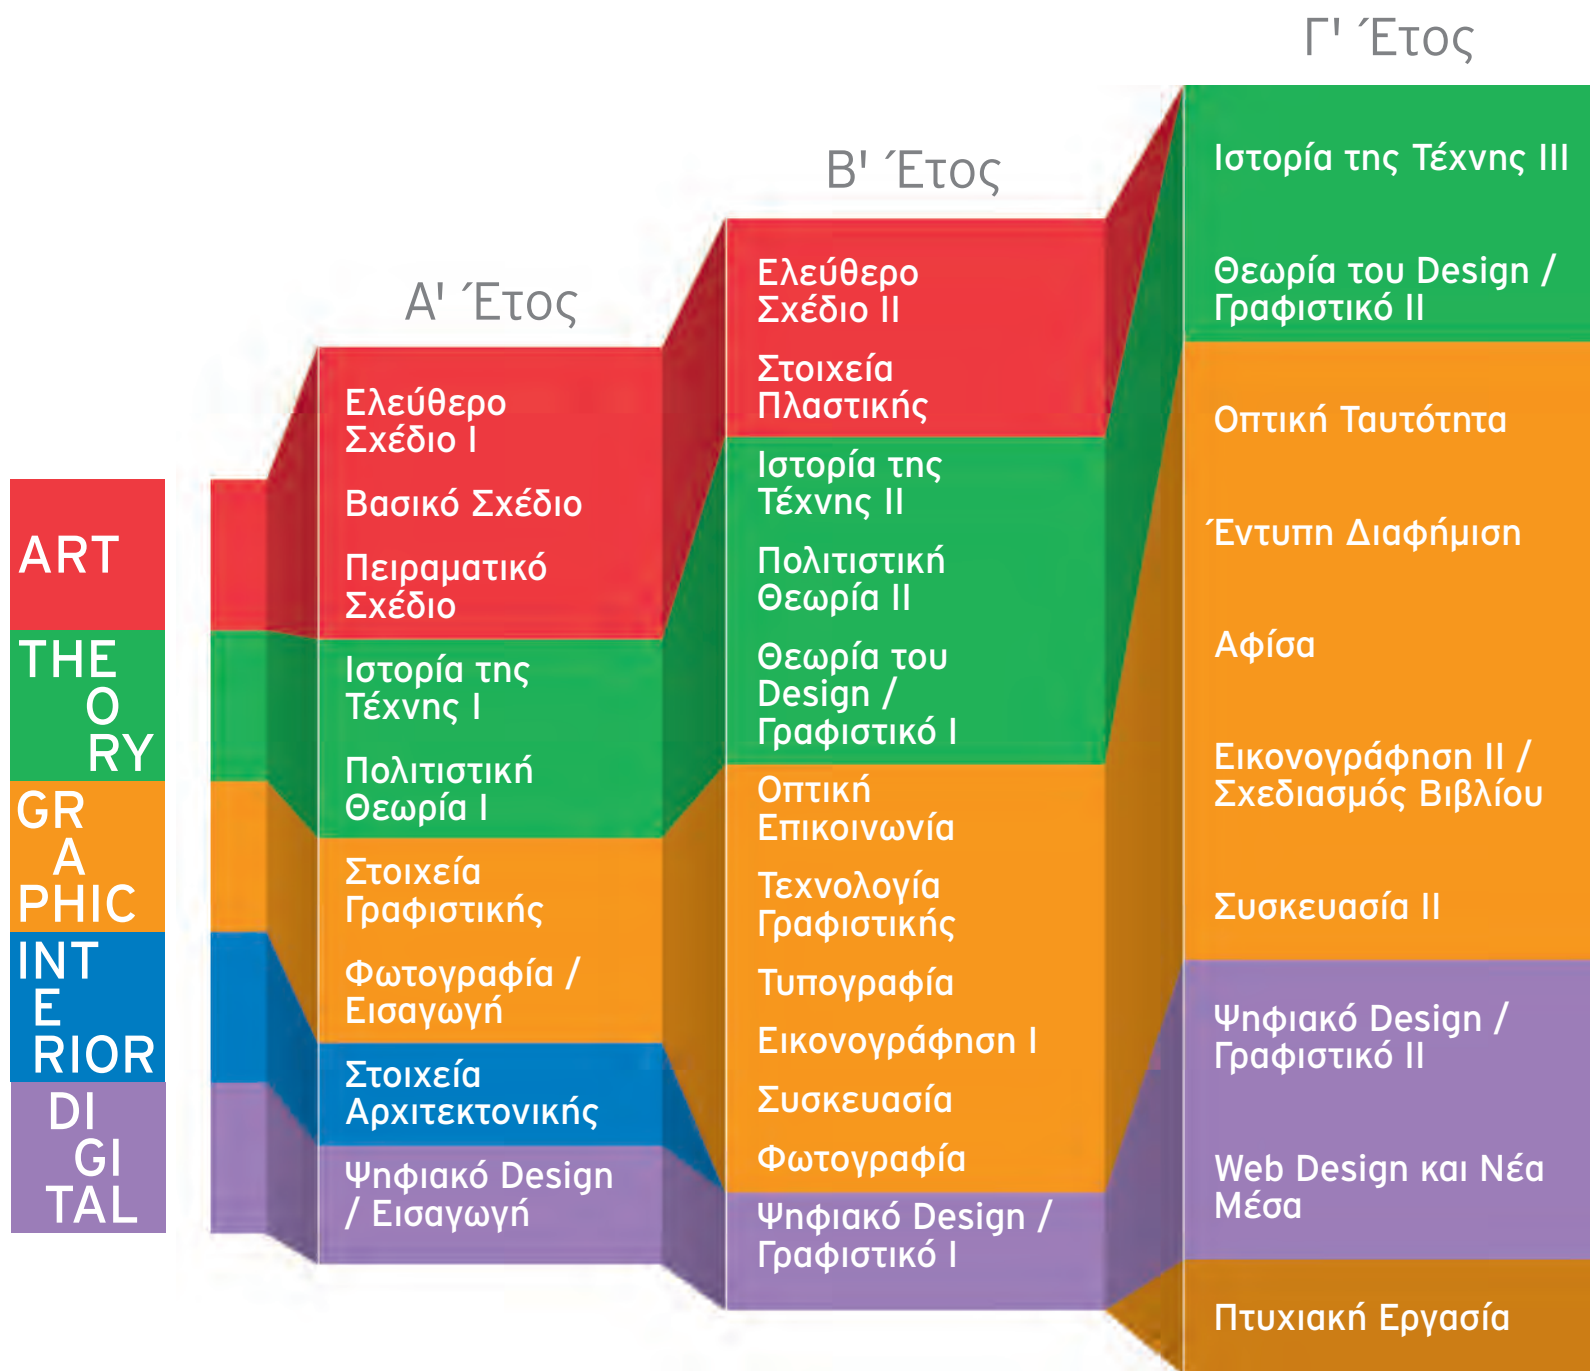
ART
THE
O
RY
GR
A
PHIC
INT
E
RIOR
DI
GI
TAL

Α' Έτος

Ελεύθερο Σχέδιο Ι

Βασικό Σχέδιο

Πειραματικό Σχέδιο

Ιστορία της Τέχνης Ι

Πολιτιστική Θεωρία Ι

Στοιχεία Γραφιστικής

Φωτογραφία / Εισαγωγή

Στοιχεία Αρχιτεκτονικής

Ψηφιακό Design / Εισαγωγή

Β' Έτος

Ελεύθερο Σχέδιο ΙΙ

Στοιχεία Πλαστικής

Ιστορία της Τέχνης ΙΙ

Πολιτιστική Θεωρία ΙΙ

Θεωρία του Design / Γραφιστικό Ι

Οπτική Επικοινωνία

Τεχνολογία Γραφιστικής

Τυπογραφία

Εικονογράφηση Ι

Συσκευασία

Φωτογραφία

Ψηφιακό Design / Γραφιστικό Ι

Γ' Έτος

Ιστορία της Τέχνης ΙΙΙ

Θεωρία του Design / Γραφιστικό ΙΙ

Οπτική Ταυτότητα

Έντυπη Διαφήμιση

Αφίσα

Εικονογράφηση ΙΙ / Σχεδιασμός Βιβλίου

Συσκευασία ΙΙ

Ψηφιακό Design / Γραφιστικό ΙΙ

Web Design και Νέα Μέσα

Πτυχιακή Εργασία